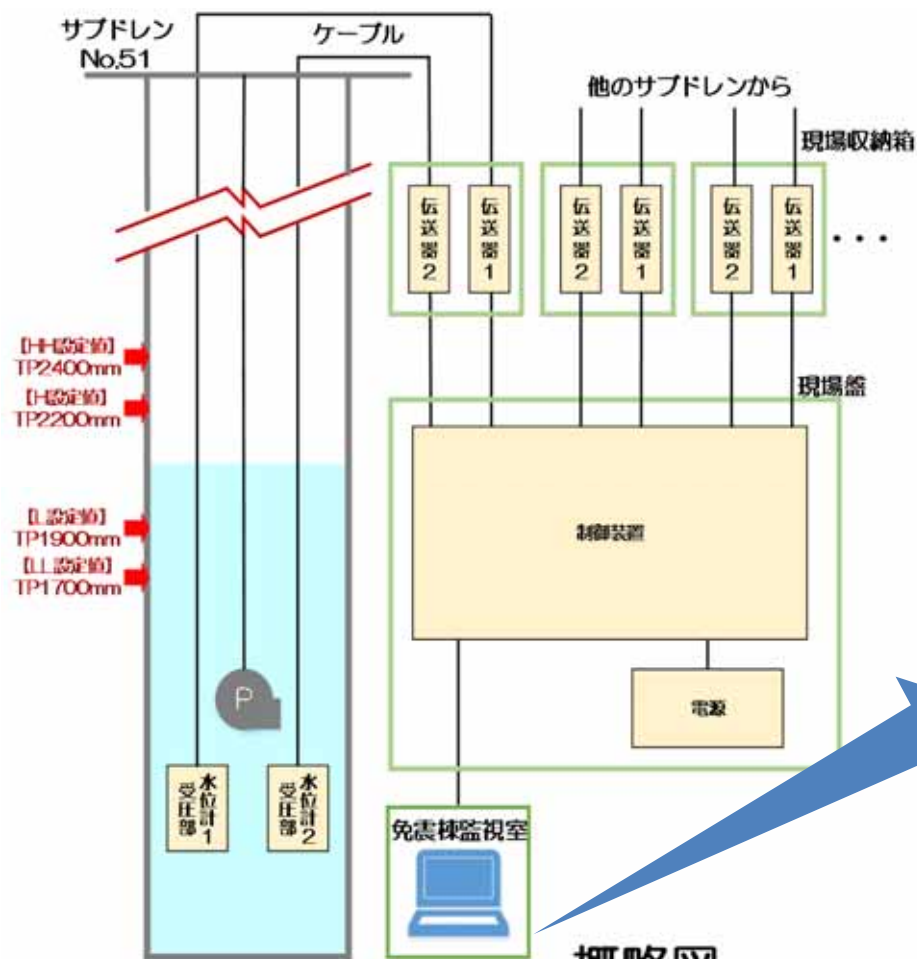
サブドレン
No.51

ケーブル

他のサブドレンから

現場収納箱

伝送器2

伝送器1

伝送器2

伝送器1

伝送器2

伝送器1

・・・

【HH設定値】
TP2400mm

【H設定値】
TP2200mm

【L設定値】
TP1900mm

【LL設定値】
TP1700mm

現場盤

制御装置

P

電源

水位計1受圧部

水位計2受圧部

免震棟監視室

概略図